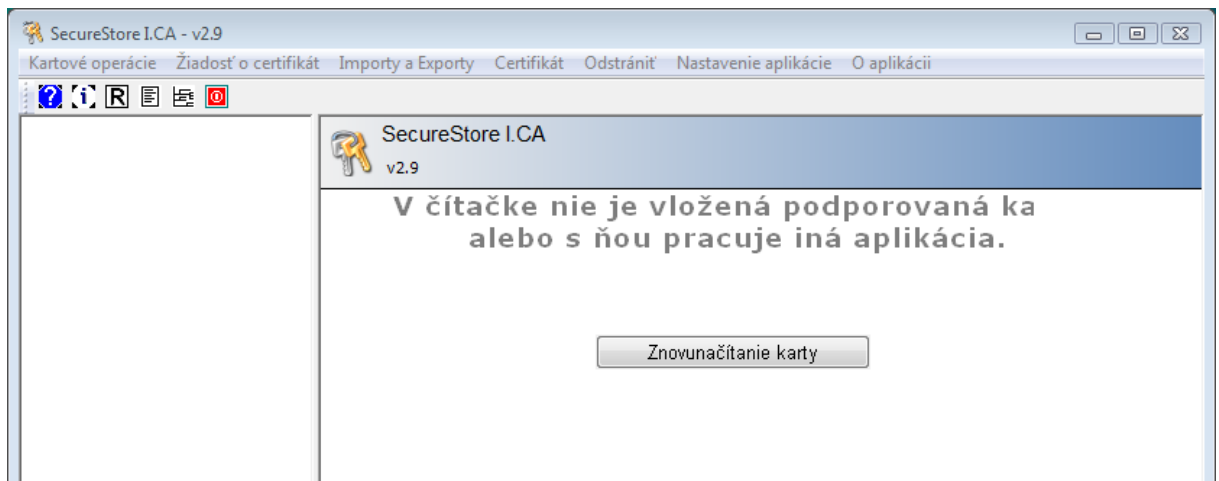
SecureStore I.CA - v2.9

Kartové operácie Žiadosť o certifikát Importy a Exporty Certifikát Odstrániť Nastavenie aplikácie O aplikácii

SecureStore I.CA
v2.9

V čítačke nie je vložená podporovaná ka
alebo s ňou pracuje iná aplikácia.

Znovunačítanie karty